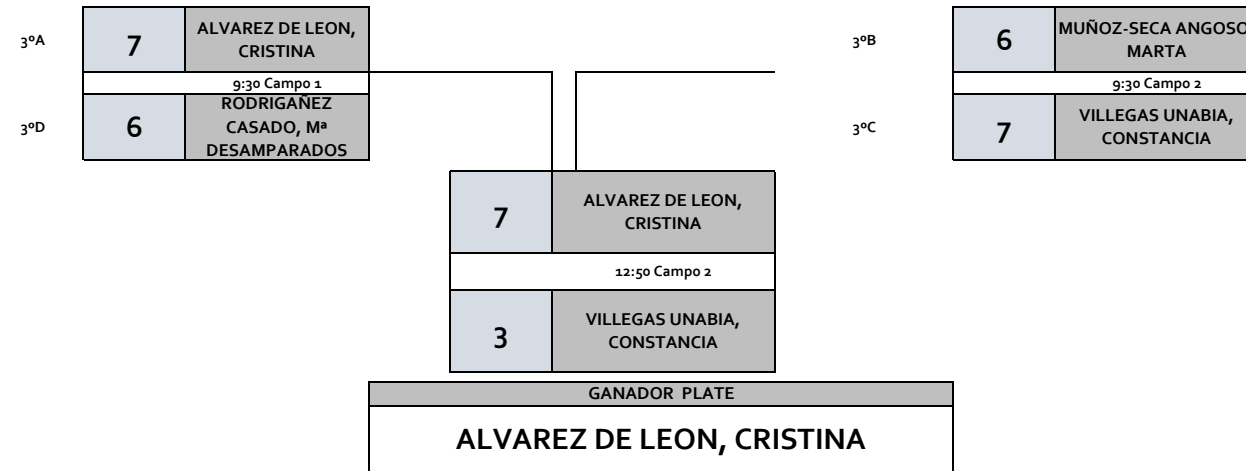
3ºA | 7 | ALVAREZ DE LEON, CRISTINA

9:30 Campo 1

3ºD | 6 | RODRIGAÑEZ CASADO, Mª DESAMPARADOS

3ºB | 6 | MUÑOZ-SECA ANGOSO MARTA

9:30 Campo 2

3ºC | 7 | VILLEGAS UNABIA, CONSTANCIA

7 | ALVAREZ DE LEON, CRISTINA

12:50 Campo 2

3 | VILLEGAS UNABIA, CONSTANCIA

GANADOR PLATE

ALVAREZ DE LEON, CRISTINA